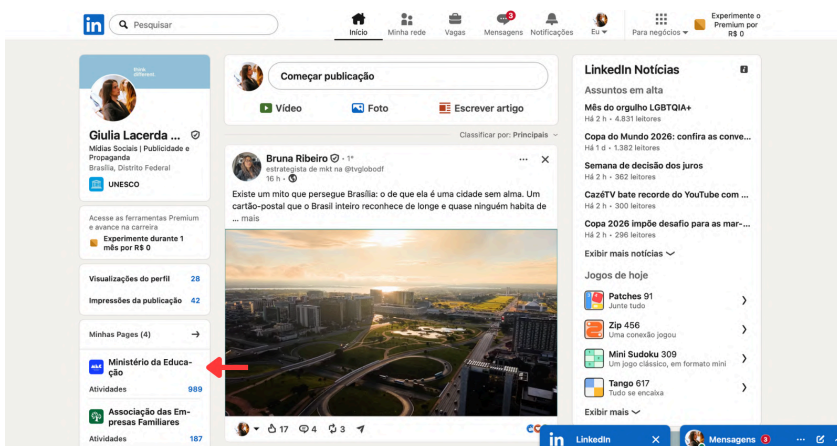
in Pesquisar

Início Minha rede Vagas 3 Mensagens Notificações Eu Para negócios Experimente o Premium por R$ 0

Giulia Lacerda ...
Mídias Sociais | Publicidade e Propaganda
Brasília, Distrito Federal
UNESCO

Acesse as ferramentas Premium e avance na carreira
Experimente durante 1 mês por R$ 0

Visualizações do perfil 28
Impressões da publicação 42

Minhas Pages (4)

Ministério da Educação
Atividades 989

Associação das Empresas Familiares
Atividades 187

Começar publicação
Vídeo Foto Escrever artigo

Classificar por: Principais

Bruna Ribeiro • 1º
estrategista de mkt na @tvglobodf
16 h •

Existe um mito que persegue Brasília: o de que ela é uma cidade sem alma. Um cartão-postal que o Brasil inteiro reconhece de longe e quase ninguém habita de ... mais

17 4 3

LinkedIn Notícias
Assuntos em alta
Mês do orgulho LGBTQIA+
Há 2 h • 4.831 leitores
Copa do Mundo 2026: confira as conve...
Há 1 d • 1.382 leitores
Semana de decisão dos juros
Há 2 h • 400 leitores
CazéTV bate recorde do YouTube com ...
Há 2 h • 300 leitores
Copa 2026 impõe desafio para as mar-...
Há 2 h • 296 leitores
Exibir mais notícias

Jogos de hoje
Patches 91
Junte tudo
Zip 456
Uma conexão jogou
Mini Sudoku 309
Um jogo clássico, em formato mini
Tango 617
Tudo se encaixa
Exibir mais

LinkedIn
Mensagens 3